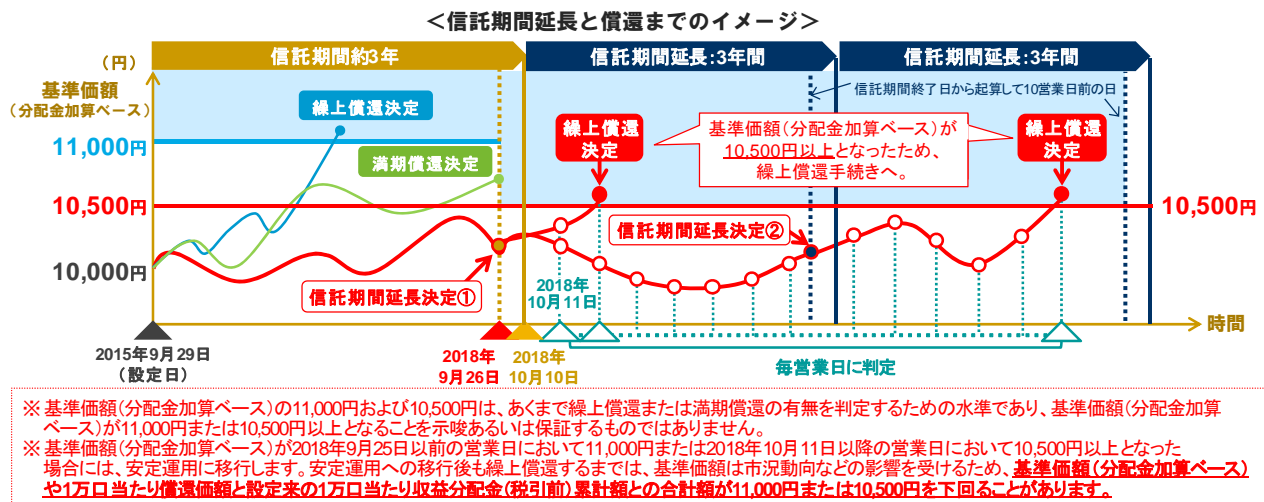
<信託期間延長と償還までのイメージ>

(円)

基準価額
(分配金加算ベース)

信託期間約3年

信託期間延長:3年間

信託期間延長:3年間

信託期間終了日から起算して10営業日前の日

繰上償還決定

11,000円

満期償還決定

繰上償還決定

基準価額(分配金加算ベース)が10,500円以上となったため、繰上償還手続きへ。

繰上償還決定

10,500円

10,500円

信託期間延長決定②

10,000円

2018年10月11日

信託期間延長決定①

時間

2015年9月29日
(設定日)

2018年9月26日

2018年10月10日

毎営業日に判定

※ 基準価額(分配金加算ベース)の11,000円および10,500円は、あくまで繰上償還または満期償還の有無を判定するための水準であり、基準価額(分配金加算ベース)が11,000円または10,500円以上となることを示唆あるいは保証するものではありません。
※ 基準価額(分配金加算ベース)が2018年9月25日以前の営業日において11,000円または2018年10月11日以降の営業日において10,500円以上となった場合には、安定運用に移行します。安定運用への移行後も繰上償還するまでは、基準価額は市況動向などの影響を受けるため、基準価額(分配金加算ベース)や1万口当たり償還価額と設定来の1万口当たり収益分配金(税引前)累計額との合計額が11,000円または10,500円を下回ることがあります。